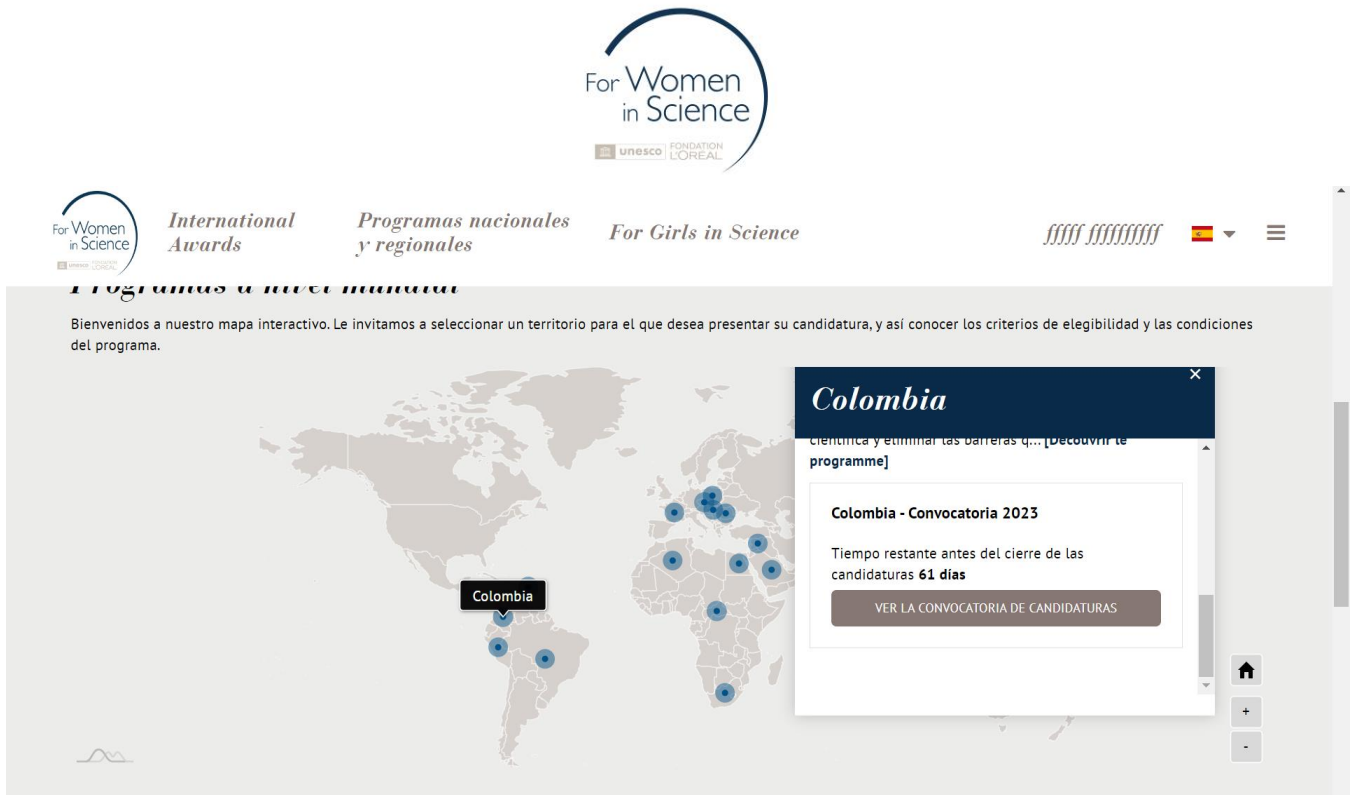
For Women in Science

unesco FONDATION L'ORÉAL

For Women in Science

unesco FONDATION L'ORÉAL

International Awards

Programas nacionales y regionales

For Girls in Science

ſſſſſ ſſſſſſſſſſſ

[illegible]

Bienvenidos a nuestro mapa interactivo. Le invitamos a seleccionar un territorio para el que desea presentar su candidatura, y así conocer los criterios de elegibilidad y las condiciones del programa.

Colombia

Colombia

×

científica y eliminar las barreras q... [Découvrir le programme]

Colombia - Convocatoria 2023

Tiempo restante antes del cierre de las candidaturas **61 días**

VER LA CONVOCATORIA DE CANDIDATURAS

+

-